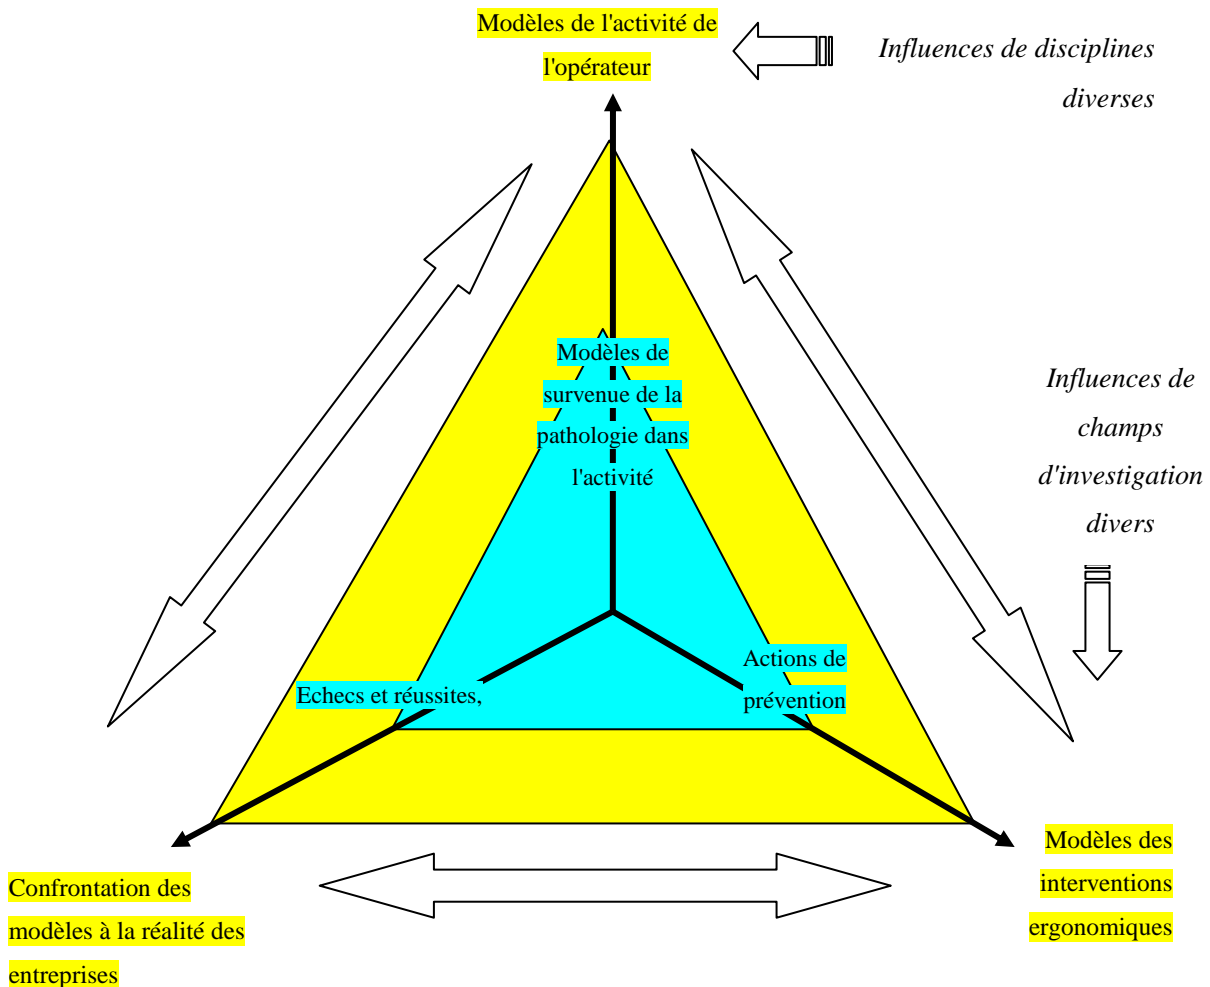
Modèles de l'activité de l'opérateur

Influences de disciplines diverses

Modèles de survenue de la pathologie dans l'activité

Influences de champs d'investigation divers

Actions de prévention

Echecs et réussites,

Confrontation des modèles à la réalité des entreprises

Modèles des interventions ergonomiques